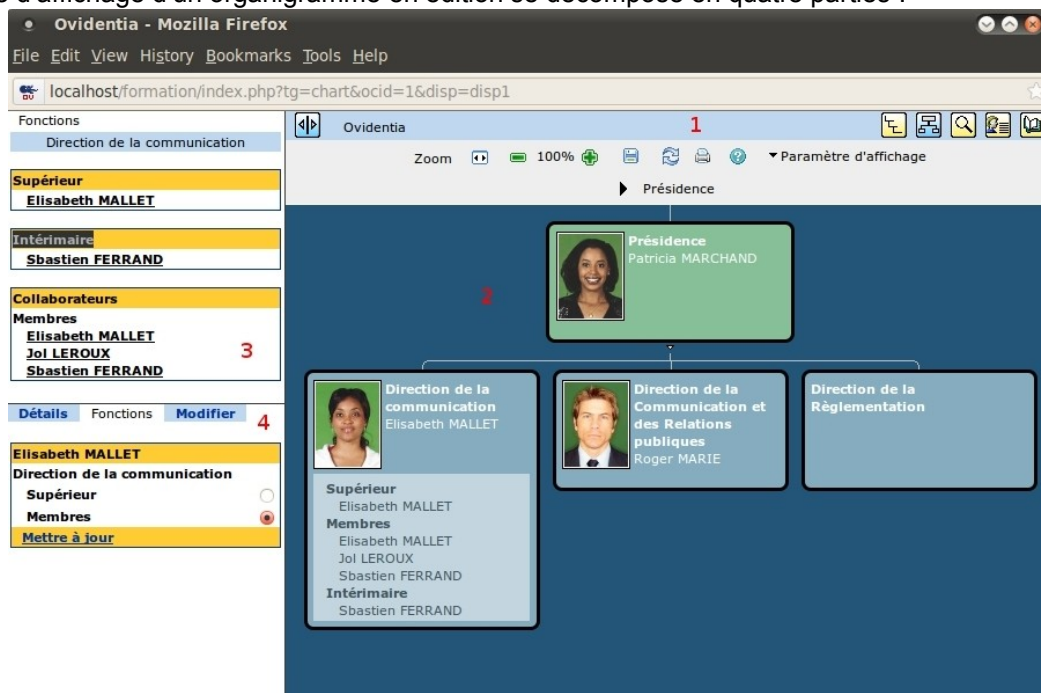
e d'affichage d'un organigramme en édition se décompose en quatre parties :

Ovidentia - Mozilla Firefox

File Edit View History Bookmarks Tools Help

localhost/formation/index.php?tg=chart&ocid=1&disp=disp1

Fonctions

Direction de la communication

Supérieur
Elisabeth MALLET

Intérimaire
Sbastien FERRAND

Collaborateurs
Membres
Elisabeth MALLET
Jol LEROUX
Sbastien FERRAND

3

Détails Fonctions Modifier

4

Elisabeth MALLET
Direction de la communication
Supérieur
Membres
Mettre à jour

Ovidentia

1

Zoom 100% ▾Paramètre d'affichage

Présidence

Présidence
Patricia MARCHAND

2

Direction de la communication
Elisabeth MALLET

Supérieur
Elisabeth MALLET
Membres
Elisabeth MALLET
Jol LEROUX
Sbastien FERRAND
Intérimaire
Sbastien FERRAND

Direction de la Communication et des Relations publiques
Roger MARIE

Direction de la Règlementation